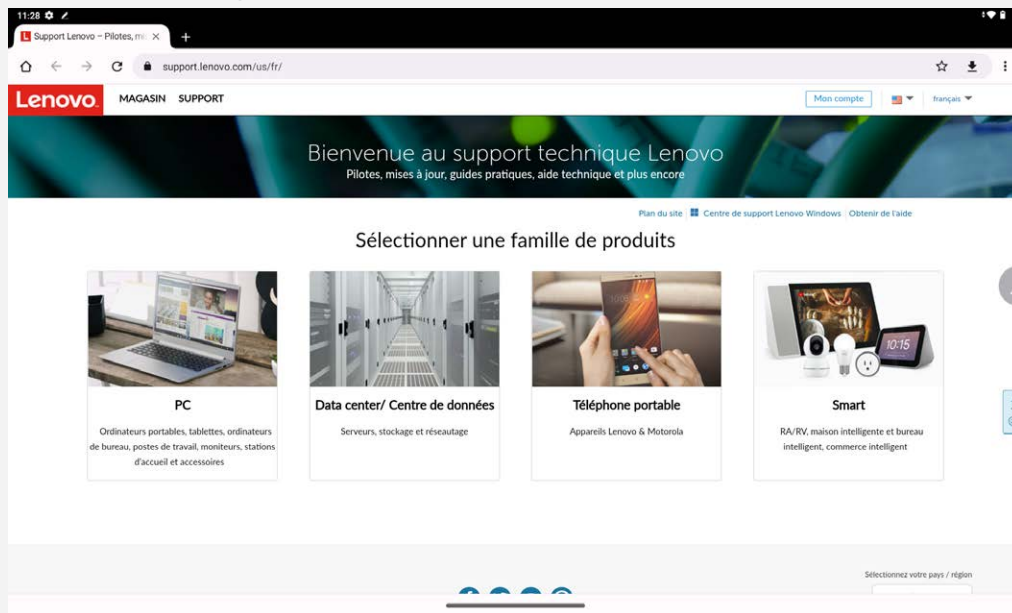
11:28

Support Lenovo – Pilotes, m

support.lenovo.com/us/fr/

Lenovo

MAGASIN SUPPORT

Mon compte

français

Bienvenue au support technique Lenovo

Pilotes, mises à jour, guides pratiques, aide technique et plus encore

Plan du site | Centre de support Lenovo Windows | Obtenir de l'aide

Sélectionner une famille de produits

10:15

PC

Ordinateurs portables, tablettes, ordinateurs de bureau, postes de travail, moniteurs, stations d'accueil et accessoires

Data center/ Centre de données

Serveurs, stockage et réseautage

Téléphone portable

Appareils Lenovo & Motorola

Smart

RA/RV, maison intelligente et bureau intelligent, commerce intelligent

Sélectionnez votre pays / région